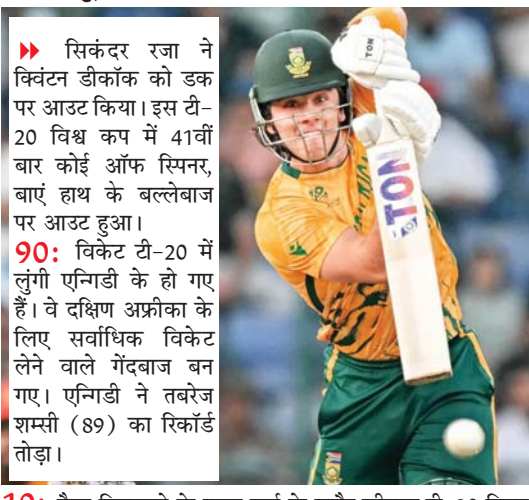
सिकंदर रजा ने क्विंटन डीकॉक को डक पर आउट किया। इस टी-20 विश्व कप में 41वीं बार कोई ऑफ स्पिनर, बाएं हाथ के बल्लेबाज पर आउट हुआ।

90: विकेट टी-20 में लुंगी एन्गिडी के हो गए हैं। वे दक्षिण अफ्रीका के लिए सर्वाधिक विकेट लेने वाले गेंदबाज बन गए। एन्गिडी ने तबरेज शम्सी (89) का रिकॉर्ड तोड़ा।

TON

TON

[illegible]